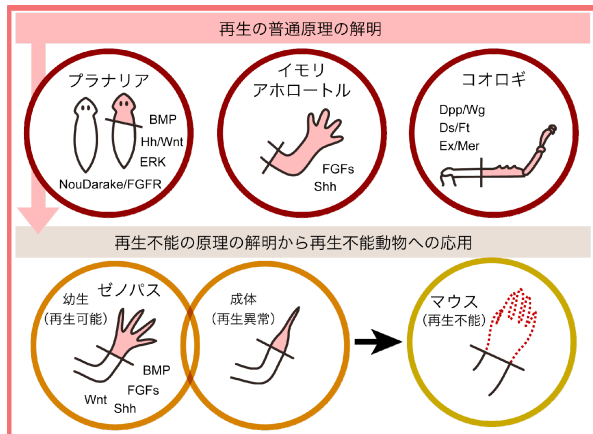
再生の普遍原理の解明

プラナリア

BMP
Hh/Wnt
ERK
NouDarake/FGFR

イモリ
アホロートル

FGFs
Shh

コオロギ

Dpp/Wg
Ds/Ft
Ex/Mer

再生不能の原理の解明から再生不能動物への応用

幼生
(再生可能)
ゼノパス

BMP
FGFs
Wnt
Shh

成体
(再生異常)

マウス
(再生不能)